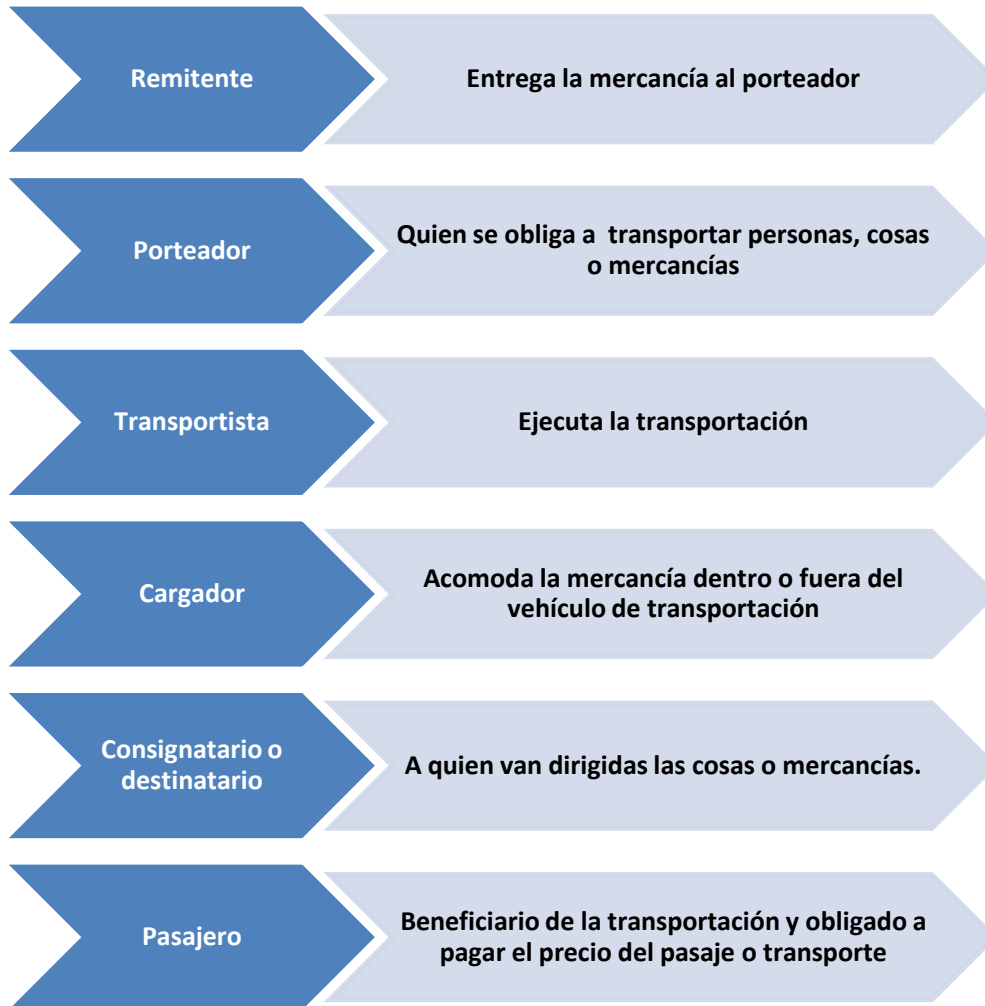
Remitente

Entrega la mercancía al porteador

Porteador

Quien se obliga a transportar personas, cosas o mercancías

Transportista

Ejecuta la transportación

Cargador

Acomoda la mercancía dentro o fuera del vehículo de transportación

Consignatario o destinatario

A quien van dirigidas las cosas o mercancías.

Pasajero

Beneficiario de la transportación y obligado a pagar el precio del pasaje o transporte